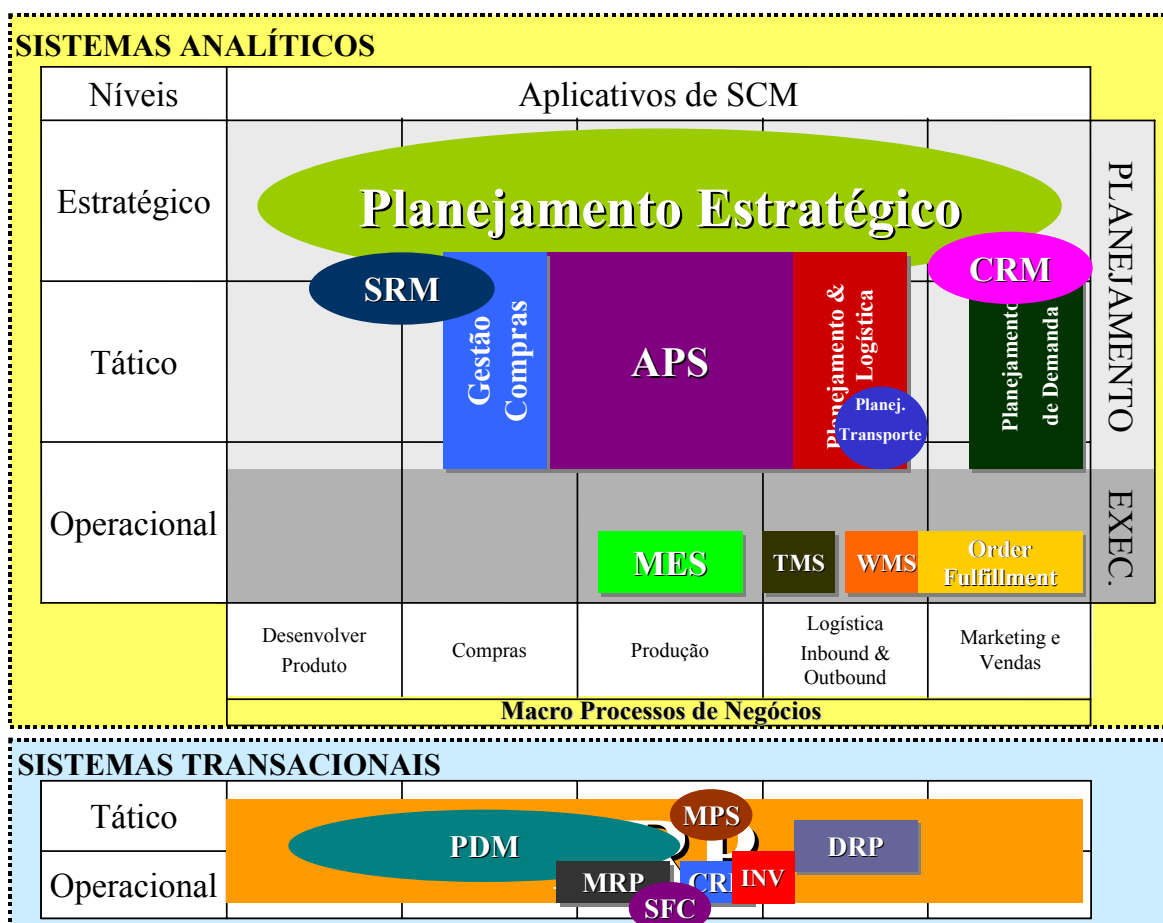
SISTEMAS ANALÍTICOS

Níveis

Aplicativos de SCM

Estratégico

Planejamento Estratégico

PLANEJAMENTO

SRM

CRM

Tático

Gestão Compras

APS

Planejamento & Logística

Planej. Transporte

Planejamento de Demanda

Operacional

EXEC.

MES

TMS

WMS

Order Fulfillment

Desenvolver Produto

Compras

Produção

Logística Inbound & Outbound

Marketing e Vendas

Macro Processos de Negócios

SISTEMAS TRANSACIONAIS

Tático

MPS

PDM

DRP

Operacional

MRP

CR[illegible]

INV

SFC